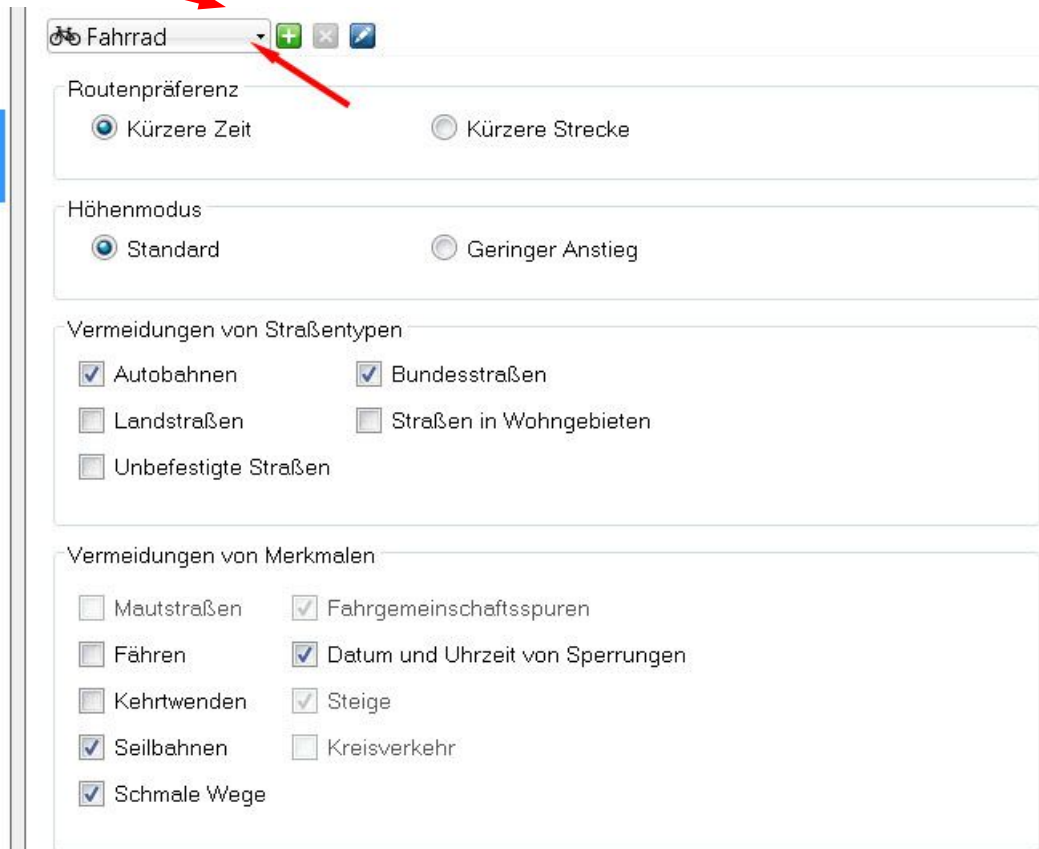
Fahrrad

Routenpräferenz
Kürzere Zeit
Kürzere Strecke

Höhenmodus
Standard
Geringer Anstieg

Vermeidungen von Straßentypen
Autobahnen
Bundesstraßen
Landstraßen
Straßen in Wohngebieten
Unbefestigte Straßen

Vermeidungen von Merkmalen
Mautstraßen
Fahrgemeinschaftsspuren
Fähren
Datum und Uhrzeit von Sperrungen
Kehrtwenden
Steige
Seilbahnen
Kreisverkehr
Schmale Wege